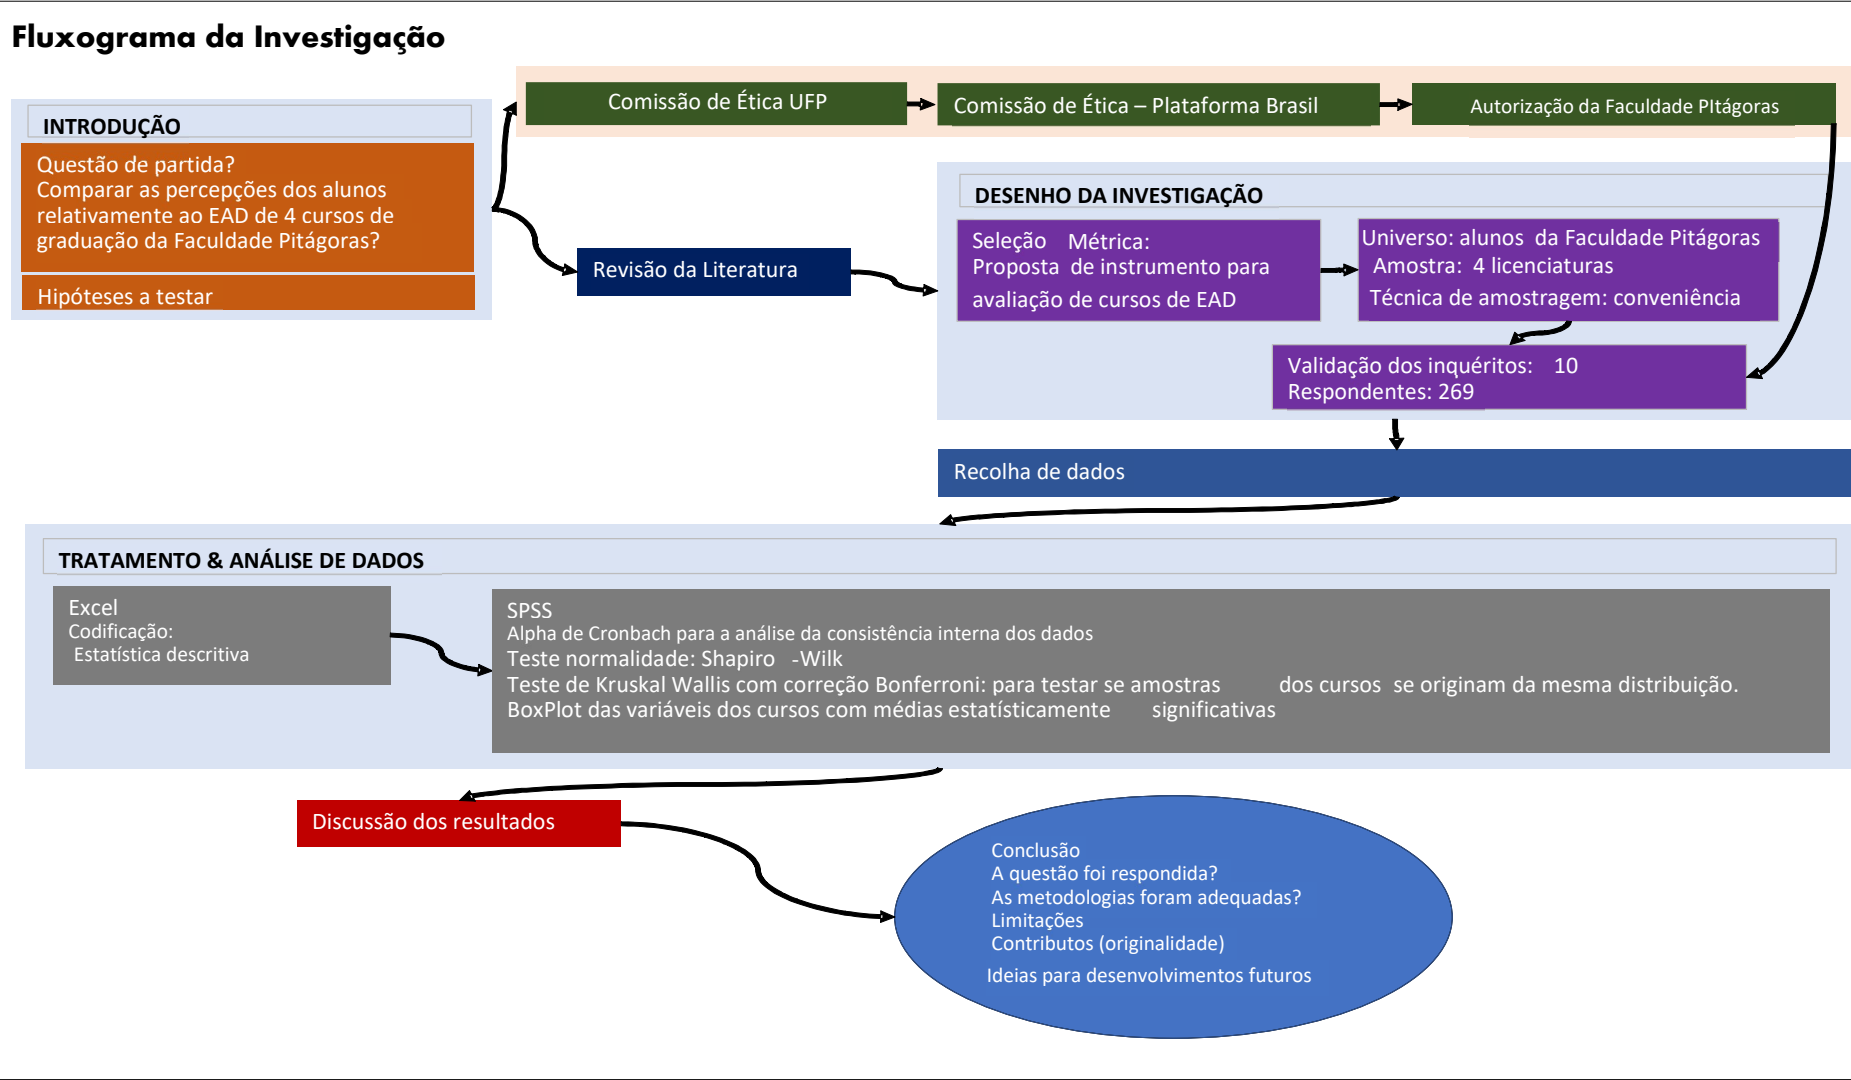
Fluxograma da Investigação

INTRODUÇÃO

Questão de partida?
Comparar as percepções dos alunos relativamente ao EAD de 4 cursos de graduação da Faculdade Pitágoras?

Hipóteses a testar

Comissão de Ética UFP

Comissão de Ética – Plataforma Brasil

Autorização da Faculdade PItágoras

Revisão da Literatura

DESENHO DA INVESTIGAÇÃO

Seleção Métrica:
Proposta de instrumento para avaliação de cursos de EAD

Universo: alunos da Faculdade Pitágoras
Amostra: 4 licenciaturas
Técnica de amostragem: conveniência

Validação dos inquéritos: 10
Respondentes: 269

Recolha de dados

TRATAMENTO & ANÁLISE DE DADOS

Excel
Codificação:
Estatística descritiva

SPSS
Alpha de Cronbach para a análise da consistência interna dos dados
Teste normalidade: Shapiro -Wilk
Teste de Kruskal Wallis com correção Bonferroni: para testar se amostras dos cursos se originam da mesma distribuição.
BoxPlot das variáveis dos cursos com médias estatísticamente significativas

Discussão dos resultados

Conclusão
A questão foi respondida?
As metodologias foram adequadas?
Limitações
Contributos (originalidade)
Ideias para desenvolvimentos futuros